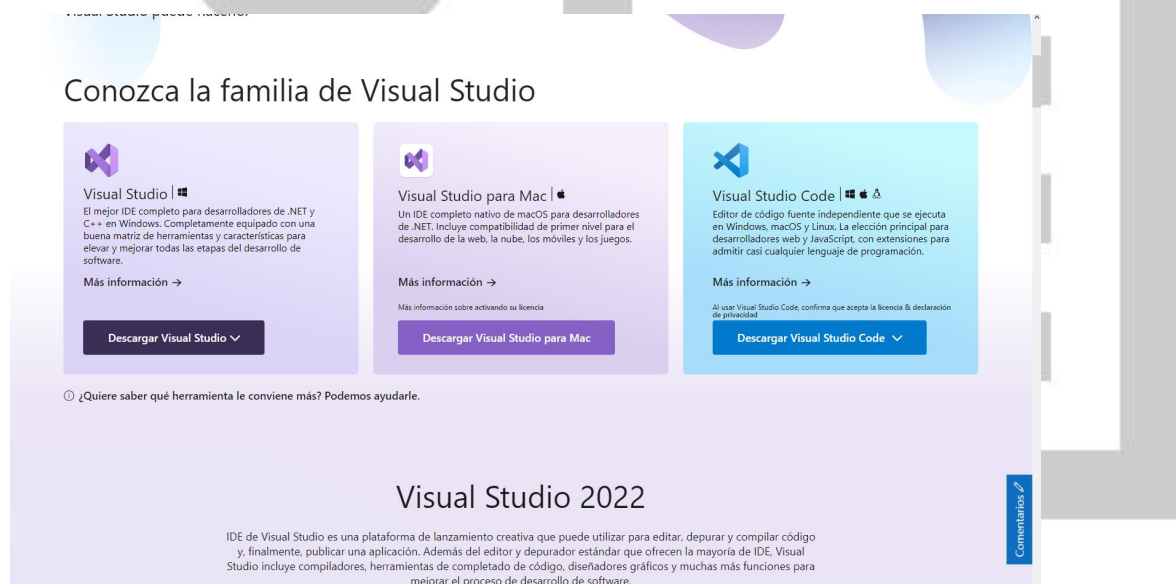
Visual Studio puede hacerlo.

Conozca la familia de Visual Studio

Visual Studio

El mejor IDE completo para desarrolladores de .NET y C++ en Windows. Completamente equipado con una buena matriz de herramientas y características para elevar y mejorar todas las etapas del desarrollo de software.

Más información →

Descargar Visual Studio

Visual Studio para Mac

Un IDE completo nativo de macOS para desarrolladores de .NET. Incluye compatibilidad de primer nivel para el desarrollo de la web, la nube, los móviles y los juegos.

Más información →

Más información sobre activando su licencia

Descargar Visual Studio para Mac

Visual Studio Code

Editor de código fuente independiente que se ejecuta en Windows, macOS y Linux. La elección principal para desarrolladores web y JavaScript, con extensiones para admitir casi cualquier lenguaje de programación.

Más información →

Al usar Visual Studio Code, confirma que acepta la licencia & declaración de privacidad

Descargar Visual Studio Code

¿Quiere saber qué herramienta le conviene más? Podemos ayudarle.

Visual Studio 2022

IDE de Visual Studio es una plataforma de lanzamiento creativa que puede utilizar para editar, depurar y compilar código y, finalmente, publicar una aplicación. Además del editor y depurador estándar que ofrecen la mayoría de IDE, Visual Studio incluye compiladores, herramientas de completado de código, diseñadores gráficos y muchas más funciones para mejorar el proceso de desarrollo de software.

Comentarios